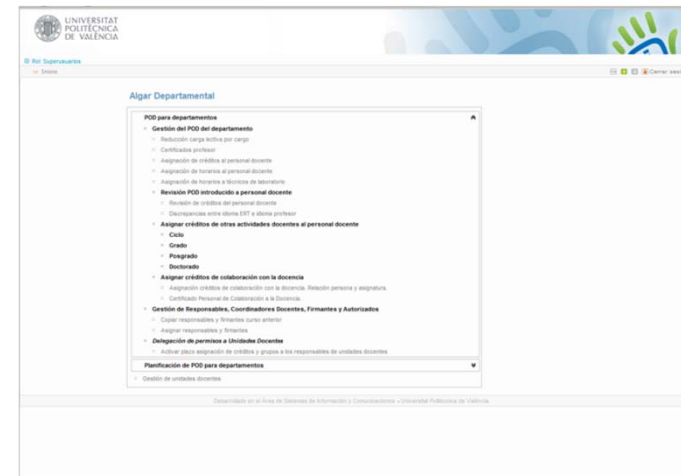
UNIVERSITAT
POLITÈCNICA
DE VALÈNCIA

Rol: Superusuario
Inicio

Cerrar sesi

Algar Departamental

POD para departamentos

Gestión del POD del departamento
Reducción carga lectiva por cargo
Certificados profesor
Asignación de créditos al personal docente
Asignación de horarios al personal docente
Asignación de horarios a técnicos de laboratorio
Revisión POD introducido a personal docente
Revisión de créditos del personal docente
Discrepancias entre idioma ERT e idioma profesor
Asignar créditos de otras actividades docentes al personal docente
Ciclo
Grado
Posgrado
Doctorado
Asignar créditos de colaboración con la docencia
Asignación créditos de colaboración con la docencia. Relación persona y asignatura.
Certificado Personal de Colaboración a la Docencia.
Gestión de Responsables, Coordinadores Docentes, Firmantes y Autorizados
Copiar responsables y firmantes curso anterior
Asignar responsables y firmantes
Delegación de permisos a Unidades Docentes
Activar plazo asignación de créditos y grupos a los responsables de unidades docentes

Planificación de POD para departamentos

Gestión de unidades docentes

Desarrollado en el Área de Sistemas de Información y Comunicaciones - Universitat Politècnica de València